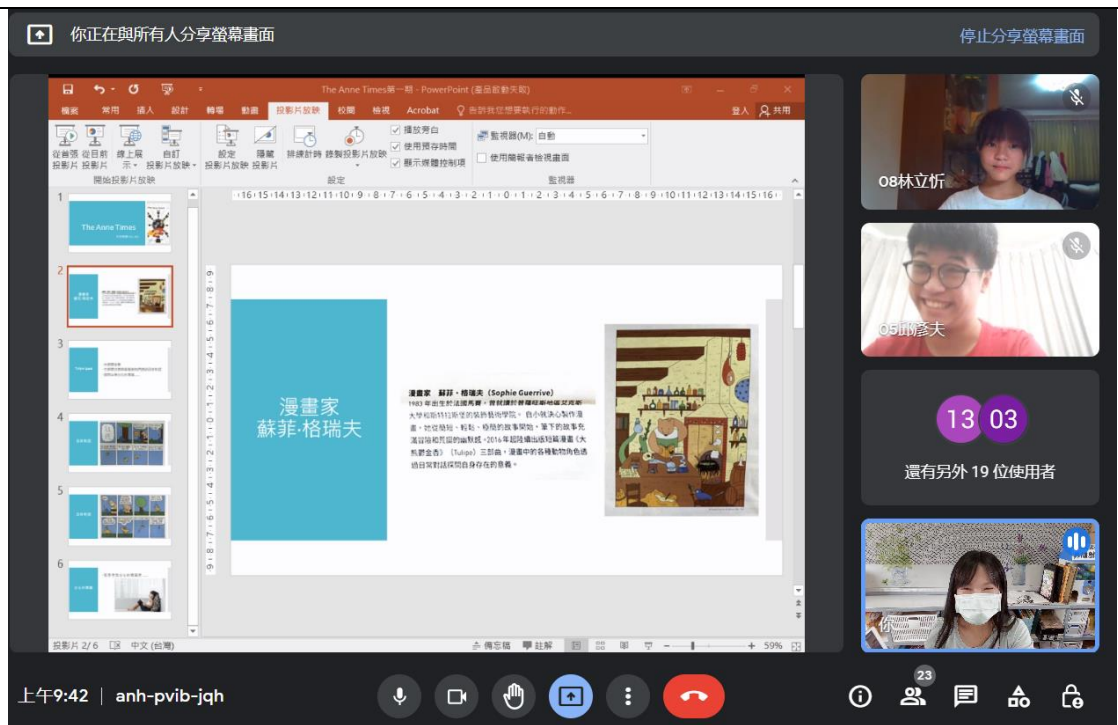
你正在與所有人分享螢幕畫面

停止分享螢幕畫面

The Anne Times第一期 - PowerPoint (產品啟動失敗)

檔案 常用 插入 設計 轉場 動畫 投影片放映 校閱 檢視 Acrobat 告訴我您想要執行的動作...

登入 共用

從首頁投影片 從目前投影片 線上展示 自訂投影片放映 設定投影片放映 隱藏投影片 排練計時 錄製投影片放映 播放旁白 使用預存時間 顯示媒體控制項 監視器(M): 自動 使用簡報者檢視畫面

開始投影片放映 設定 監視器

·16·15·14·13·12·11·10·9·8·7·6·5·4·3·2·1·0·1·2·3·4·5·6·7·8·9·10·11·12·13·14·15·16·

1
The Anne Times

2

3

4

5

6

漫畫家
蘇菲·格瑞夫

漫畫家 蘇菲·格瑞夫 (Sophie Guerrive)
1983年出生於法國馬賽，曾就讀於普羅旺斯地區艾克斯大學和斯特拉斯堡的裝飾藝術學院。自小就決心製作漫畫，她從簡短、輕鬆、稚拙的故事開始，筆下的故事充滿冒險和荒誕的幽默感。2016年起陸續出版短篇漫畫《大熊歷金杰》(Tulipe)三部曲，漫畫中的各種動物角色透過日常對話探問自身存在的意義。

投影片 2/6 中文 (台灣) 備忘稿 註解 59%

08林立忻

05謝彥夫

13 03

還有另外 19 位使用者

你

上午9:42 | anh-pvib-jqh

23